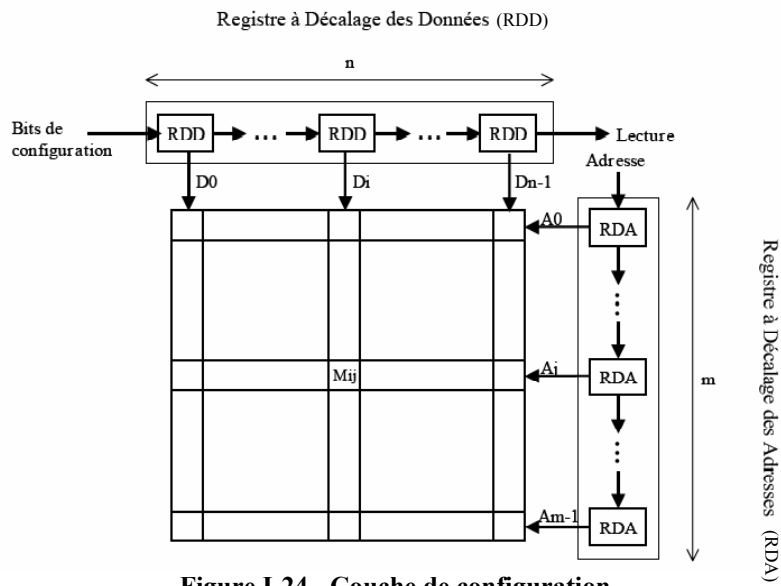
Registre à Décalage des Données (RDD)

n

Bits de configuration

RDD

...

RDD

...

RDD

Lecture

Adresse

D0

Di

Dn-1

A0

RDA

Mij

Ai

RDA

Am-1

RDA

m

Registre à Décalage des Adresses (RDA)

Figure I.24 - Couche de configuration